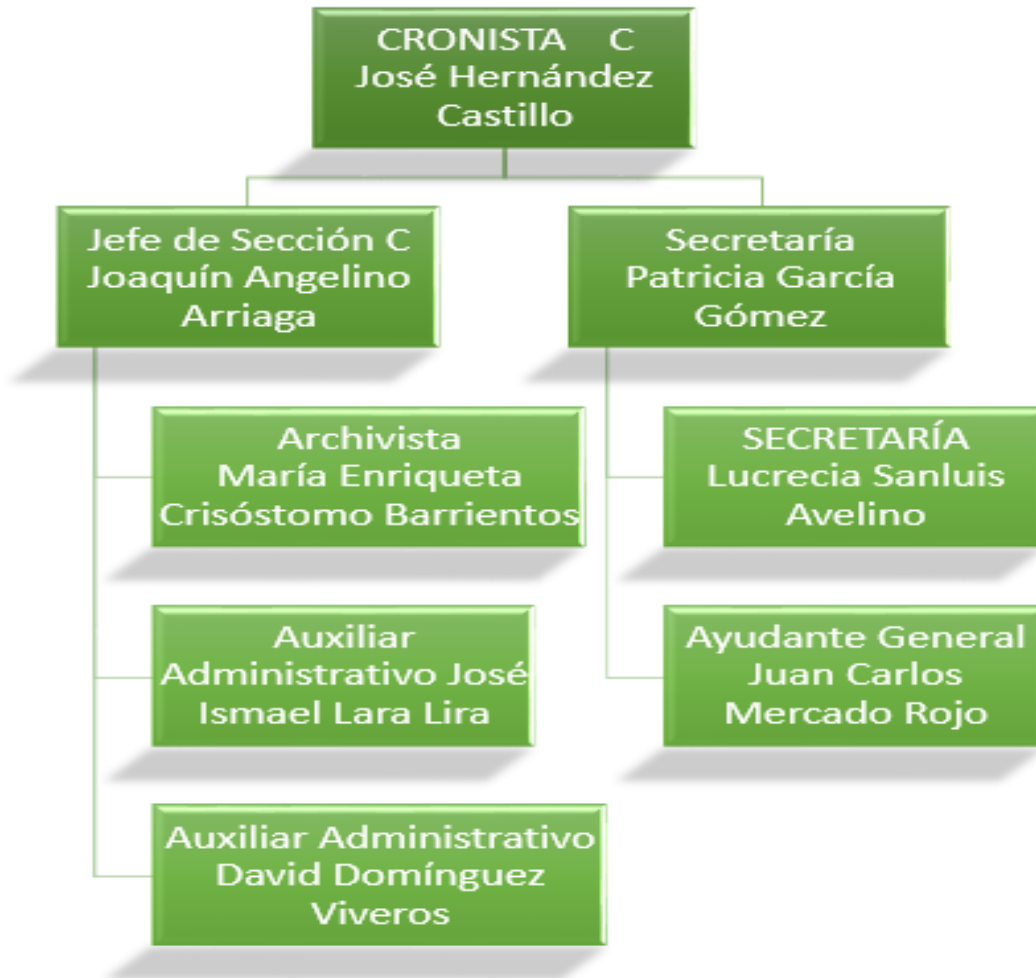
CRONISTA C
José Hernández Castillo

Jefe de Sección C
Joaquín Angelino Arriaga

Archivista
María Enriqueta Crisóstomo Barrientos

Auxiliar Administrativo José Ismael Lara Lira

Auxiliar Administrativo David Domínguez Viveros

Secretaría
Patricia García Gómez

SECRETARÍA
Lucrecia Sanluis Avelino

Ayudante General
Juan Carlos Mercado Rojo